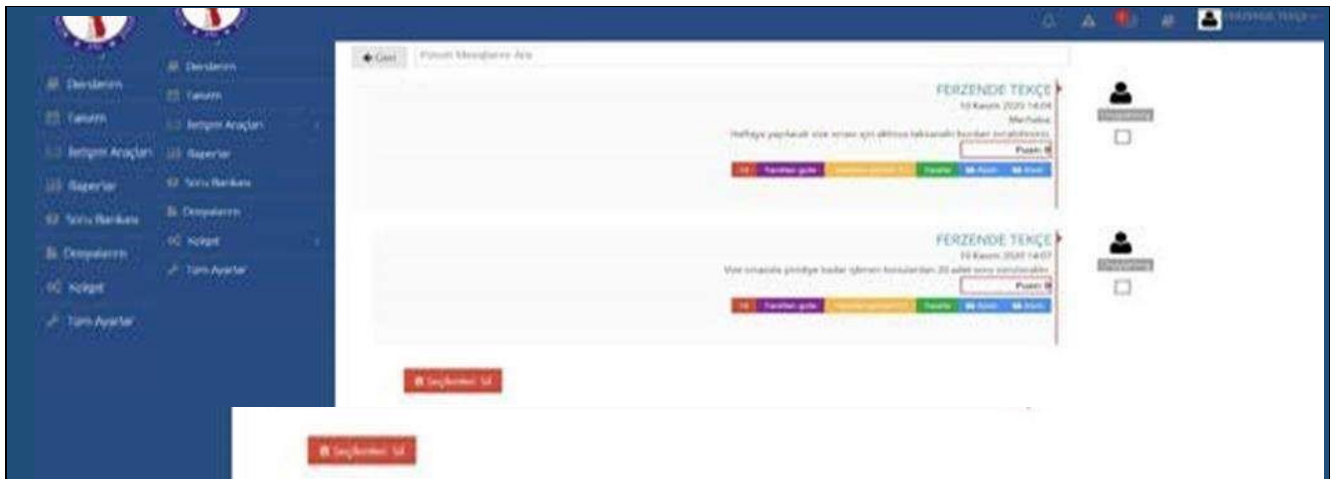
Derslerim
Takvim
İletişim Araçları
Raporlar
Soru Bankası
Dosyalarım
Kolept
Tüm Ayarlar

Derslerim
Takvim
İletişim Araçları
Raporlar
Soru Bankası
Dosyalarım
Kolept
Tüm Ayarlar

FERZENDE TEKÇE

Geri
Forum Mesajlarını Ara

FERZENDE TEKÇE
10 Kasım 2020 14:04
Merhaba
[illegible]
Puan:

FERZENDE TEKÇE
10 Kasım 2020 14:07
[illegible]
Puan:

Seçilenleri Sil

Seçilenleri Sil